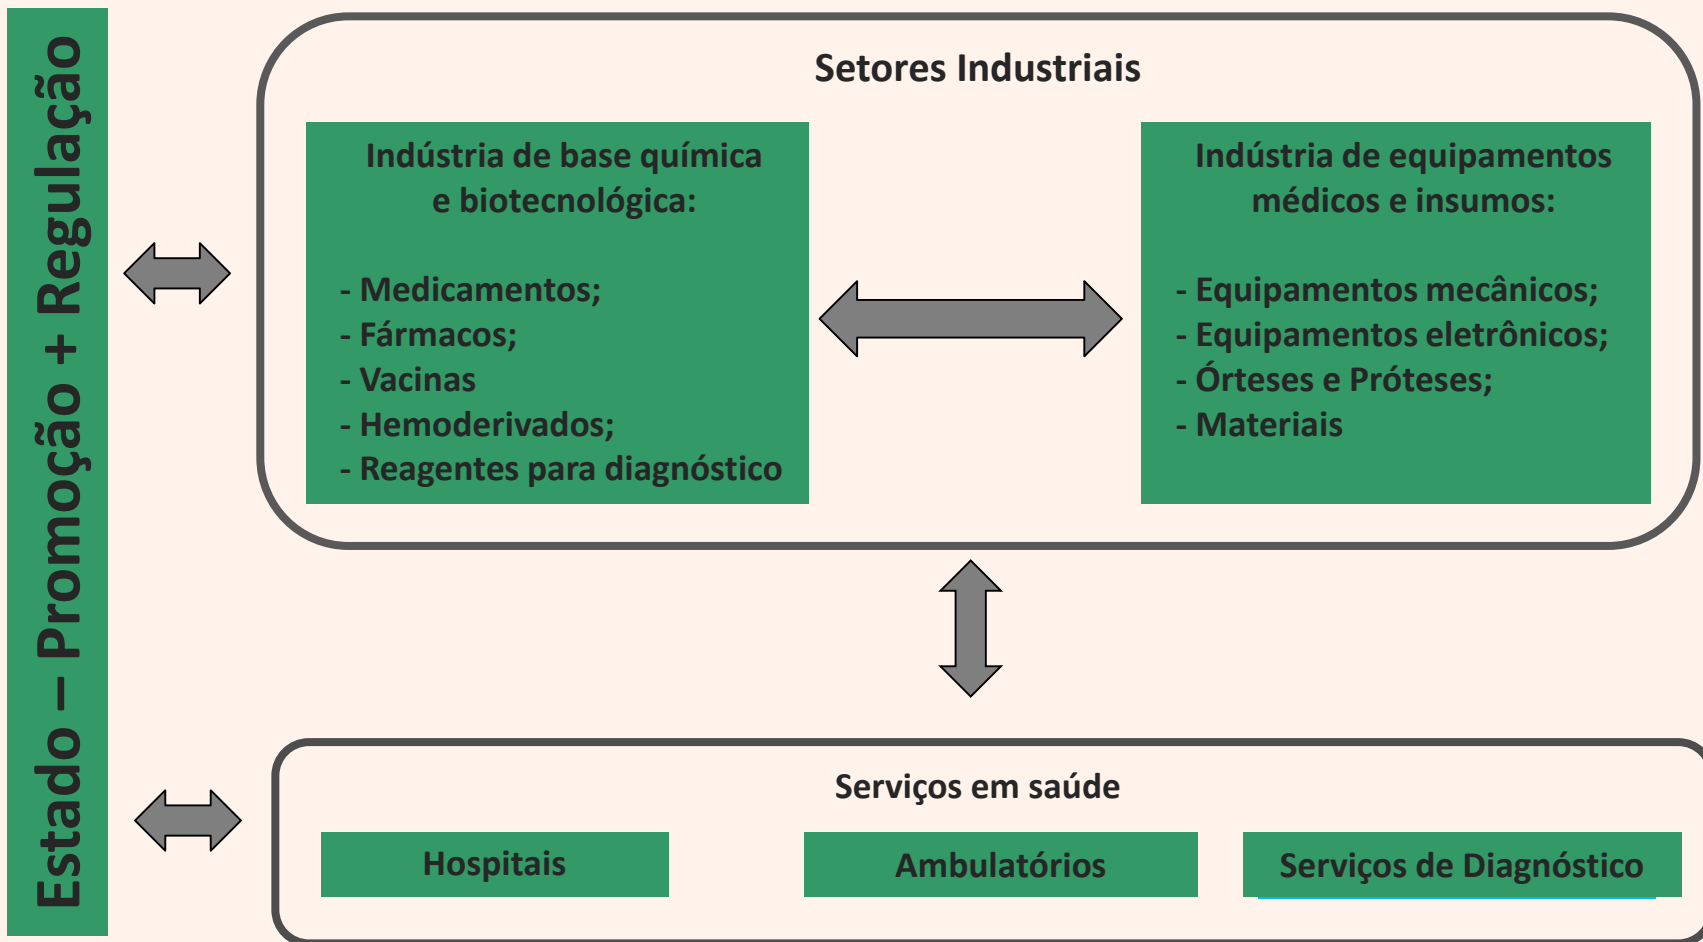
Estado – Promoção + Regulação

Setores Industriais

Indústria de base química e biotecnológica:

- Medicamentos;
- Fármacos;
- Vacinas
- Hemoderivados;
- Reagentes para diagnóstico

Indústria de equipamentos médicos e insumos:

- Equipamentos mecânicos;
- Equipamentos eletrônicos;
- Órteses e Próteses;
- Materiais

Serviços em saúde

Hospitais

Ambulatórios

Serviços de Diagnóstico